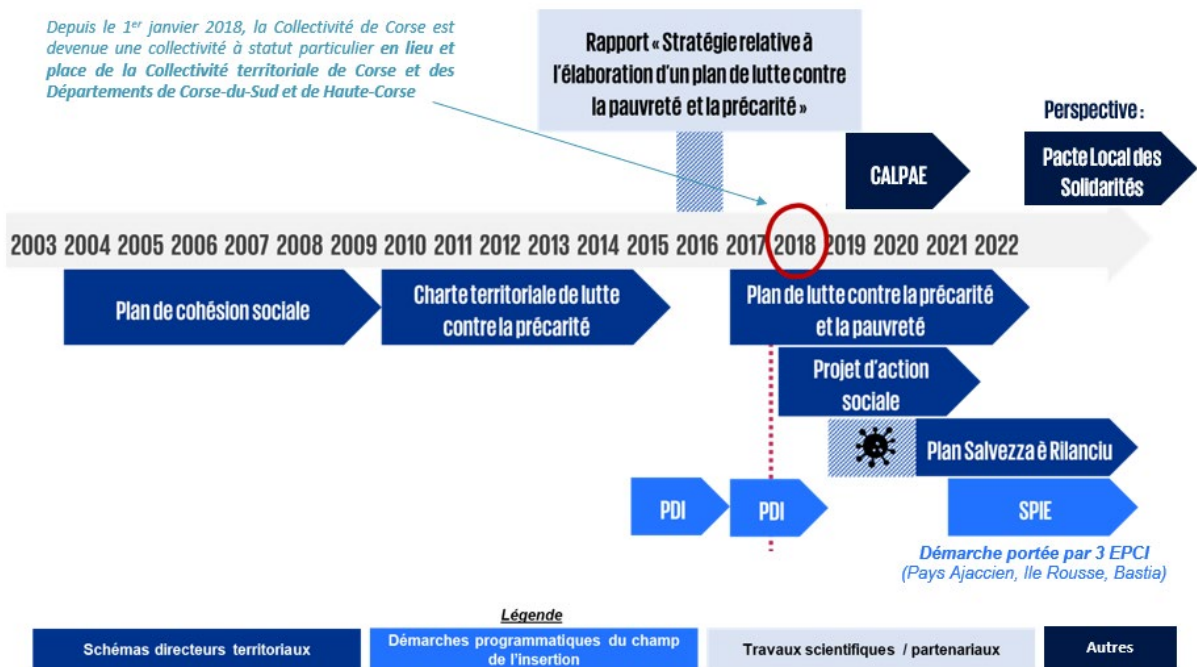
Depuis le 1$^{er}$ janvier 2018, la Collectivité de Corse est devenue une collectivité à statut particulier en lieu et place de la Collectivité territoriale de Corse et des Départements de Corse-du-Sud et de Haute-Corse

Rapport « Stratégie relative à l'élaboration d'un plan de lutte contre la pauvreté et la précarité »

Perspective :

CALPAE

Pacte Local des Solidarités

2003 2004 2005 2006 2007 2008 2009 2010 2011 2012 2013 2014 2015 2016 2017 2018 2019 2020 2021 2022

Plan de cohésion sociale

Charte territoriale de lutte contre la précarité

Plan de lutte contre la précarité et la pauvreté

Projet d'action sociale

Plan Salvezza è Rilanciu

PDI

PDI

SPIE

Démarche portée par 3 EPCI
(Pays Ajaccien, Ile Rousse, Bastia)

Légende

Schémas directeurs territoriaux

Démarches programmatiques du champ de l'insertion

Travaux scientifiques / partenariaux

Autres